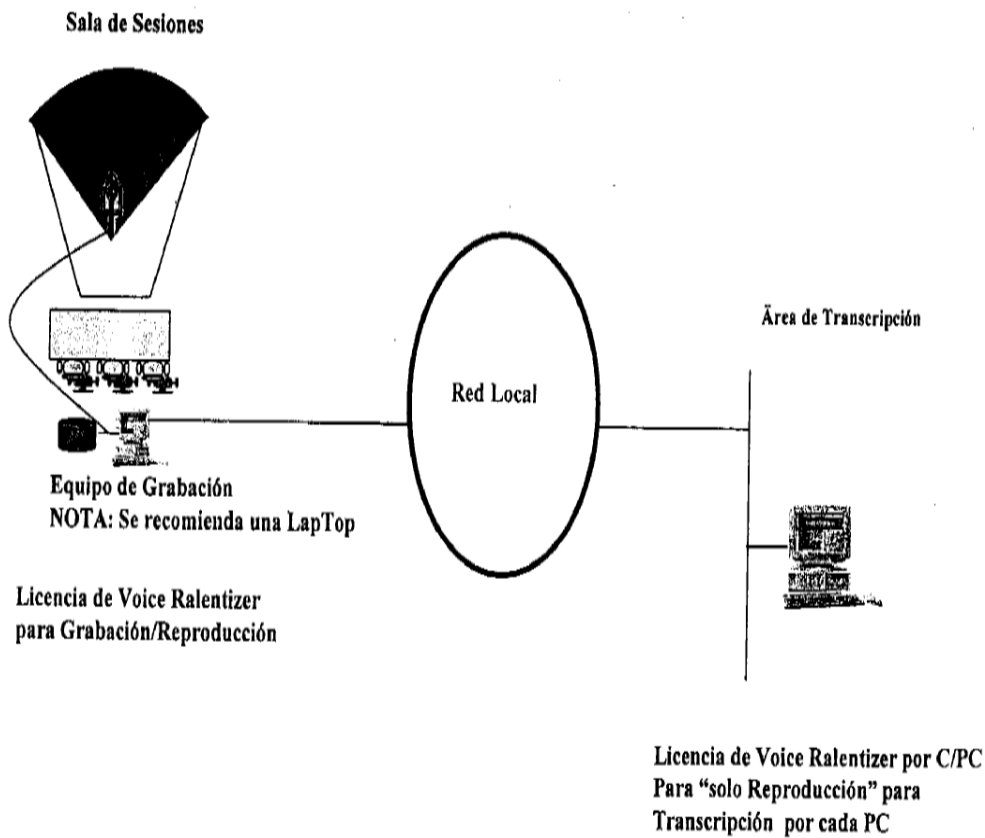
Sala de Sesiones

Red Local

Ärea de Transcripción

Equipo de Grabación
NOTA: Se recomienda una LapTop

Licencia de Voice Ralentizer
para Grabación/Reproducción

Licencia de Voice Ralentizer por C/PC
Para "solo Reproducción" para
Transcripción por cada PC